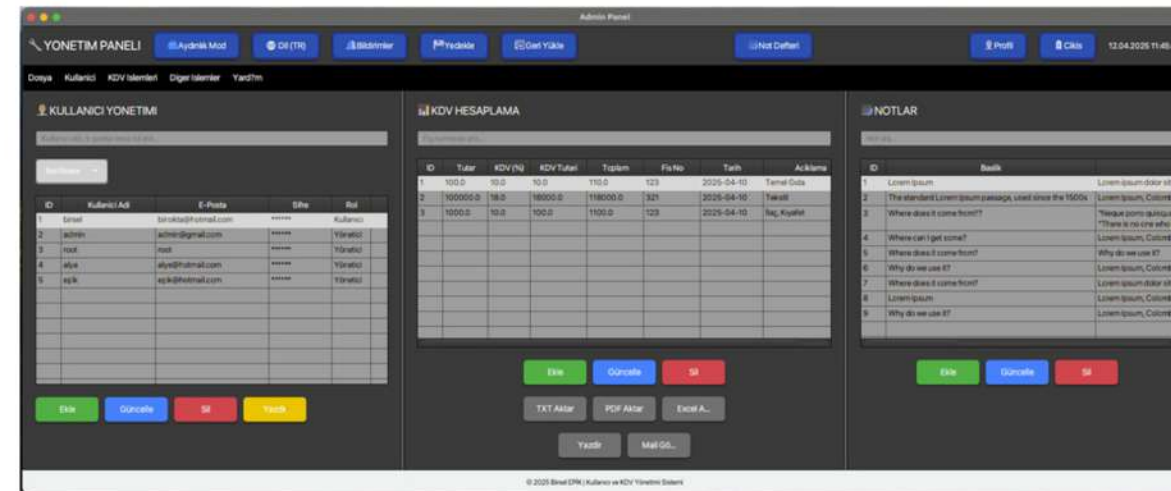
Admin Panel

YONETIM PANELI
Aydınlık Mod
Dil (TR)
Bildirimler
Yedekle
Geri Yükle
Not Defteri
Profil
Çıkış
12.04.2025 11:45

Dosya Kullanici KDV Islemleri Diger Islemler Yard?m

KULLANICI YONETIMI

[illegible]

| ID | Kullanici Adi | E-Posta | Sifre | Rol |
|---|---|---|---|---|
| 1 | binsel | birokta@hotmail.com | ****** | Kullanıcı |
| 2 | admin | admin@gmail.com | ****** | Yönetici |
| 3 | root | root | ****** | Yönetici |
| 4 | alya | alya@hotmail.com | ****** | Yönetici |
| 5 | eşik | eşik@hotmail.com | ****** | Yönetici |

Ekle Güncelle Sil Yazdır

KDV HESAPLAMA

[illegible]

| ID | Tutar | KDV (%) | KDV Tutari | Toplam | Fis No | Tarih | Aciklama |
|---|---|---|---|---|---|---|---|
| 1 | 100.0 | 10.0 | 10.0 | 110.0 | 123 | 2025-04-10 | Temel Gıda |
| 2 | 100000.0 | 18.0 | 18000.0 | 118000.0 | 321 | 2025-04-10 | Tekstil |
| 3 | 1000.0 | 10.0 | 100.0 | 1100.0 | 123 | 2025-04-10 | İlaç, Kıyafet |

Ekle Güncelle Sil
TXT Aktar PDF Aktar Excel A...
Yazdır Mail Gö...

NOTLAR

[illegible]

| ID | Baslik | |
|---|---|---|
| 1 | Lorem Ipsum | Lorem ipsum dolor sit |
| 2 | The standard Lorem Ipsum passage, used since the 1500s | Lorem ipsum, Colomb |
| 3 | Where does it come from?? | "Neque porro quisqu "There is no one who |
| 4 | Where can I get some? | Lorem ipsum, Colomb |
| 5 | Where does it come from? | Why do we use it? |
| 6 | Why do we use it? | Lorem ipsum, Colomb |
| 7 | Where does it come from? | Lorem ipsum dolor sit |
| 8 | Lorem ipsum | Lorem ipsum, Colomb |
| 9 | Why do we use it? | Lorem ipsum, Colomb |

Ekle Güncelle Sil

© 2025 Binsel EPK | Kullanıcı ve KDV Yönetim Sistemi